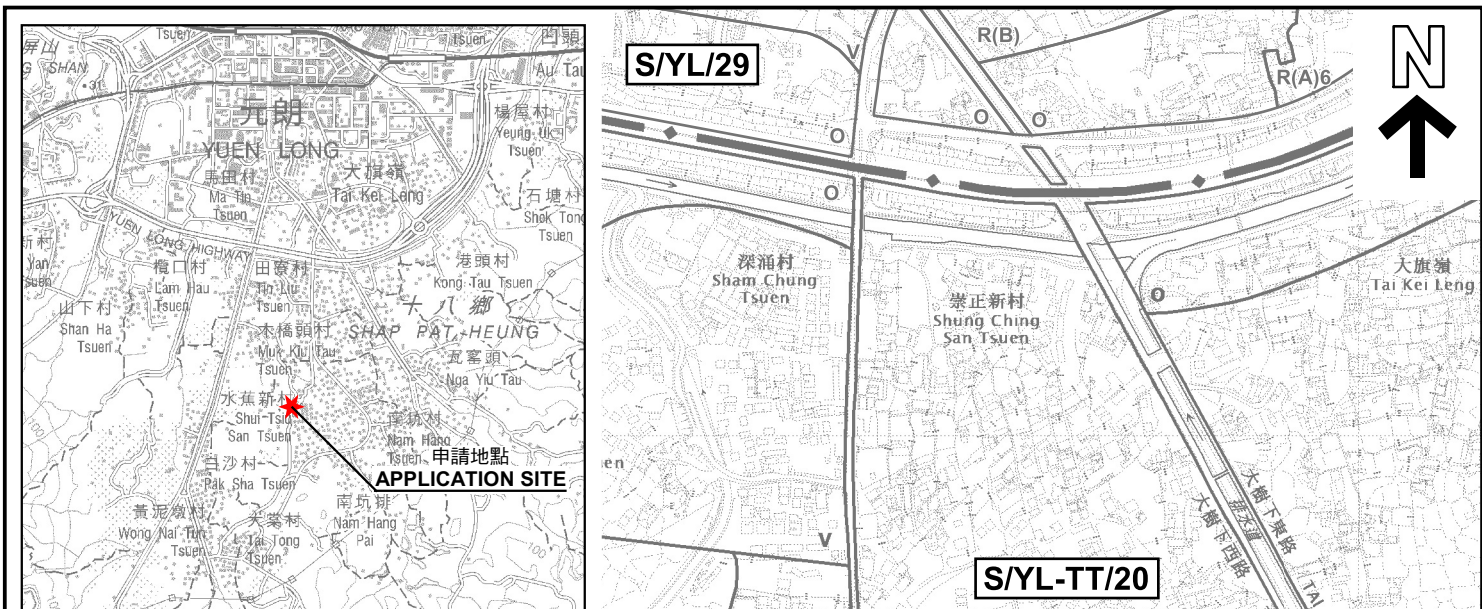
屏山
SHAN
Tsuen
Tsuen
門頭
Au Tau
元朗
YUEN LONG
楊屋村
Yeung Uk
Tsuen
馬田村
Ma Tin
Tsuen
大旗嶺
Tai Kei Leng
石塘村
Shek Tong
Tsuen
YUEN LONG HIGHWAY
Yan
Tsuen
欖口村
Lam Hau
Tsuen
田寮村
Tin Liu
Tsuen
港頭村
Kong Tau Tsuen
十八鄉
SHAP PAT HEUNG
山下村
Shan Ha
Tsuen
木橋頭村
Muk Kiu Tau
Tsuen
瓦窰頭
Nga Yiu Tau
水蕉新村
Shui Tsiu
San Tsuen
南坑村
Nam Hang
Tsuen
申請地點
APPLICATION SITE
白沙村
Pak Sha Tsuen
黃泥墩村
Wong Nai Tun
Tsuen
大棠村
Tai Tong
Tsuen
南坑排
Nam Hang
Pai
S/YL/29
R(B)
R(A)6
V
O
O
O
O
O
深涌村
Sham Chung
Tsuen
崇正新村
Shung Ching
San Tsuen
大旗嶺
Tai Kei Leng
en
大樹下東路
大樹下西路
S/YL-TT/20
V
TAI